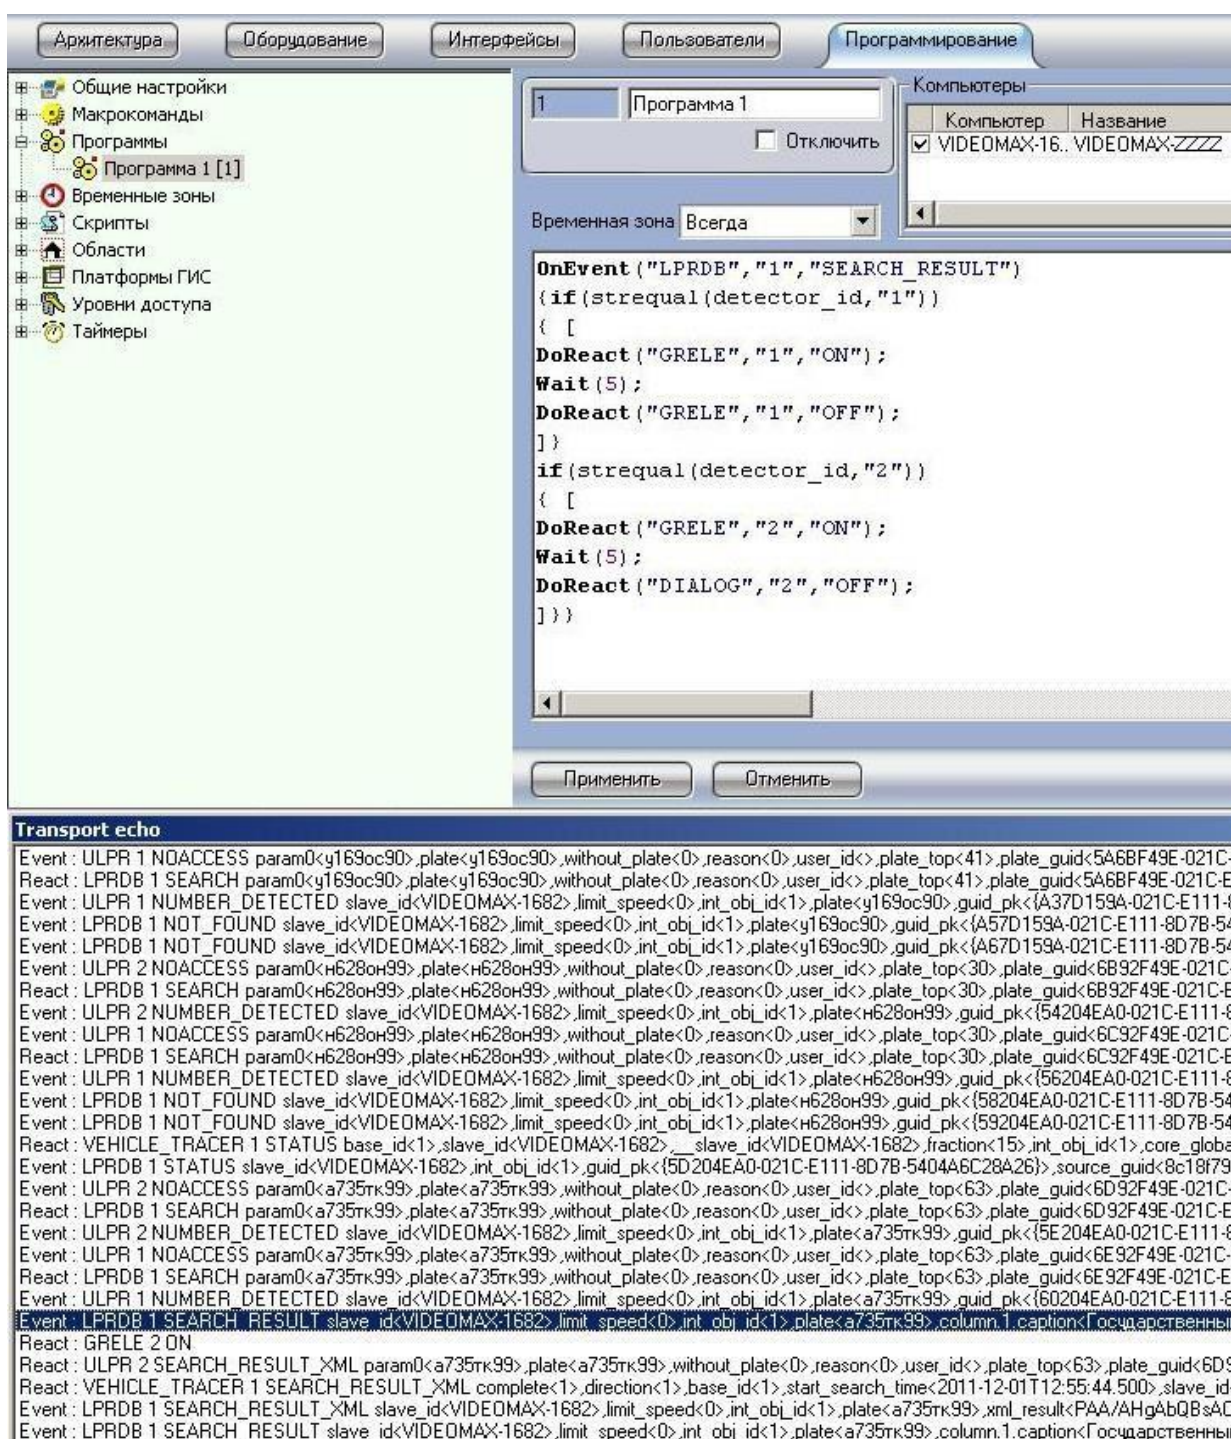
Архитектура Оборудование Интерфейсы Пользователи Программирование

Общие настройки
Макрокоманды
Программы
Программа 1 [1]
Временные зоны
Скрипты
Области
Платформы ГИС
Уровни доступа
Таймеры

1 Программа 1
Отключить

Компьютеры
| Компьютер | Название |
|---|---|
| VIDEOMAX-16.. | VIDEOMAX-ZZZZ |

Временная зона Всегда

OnEvent("LPRDB","1","SEARCH_RESULT")
{if(strequal(detector_id,"1"))
{ [
DoReact("GRELE","1","ON");
Wait(5);
DoReact("GRELE","1","OFF");
]}
if(strequal(detector_id,"2"))
{ [
DoReact("GRELE","2","ON");
Wait(5);
DoReact("DIALOG","2","OFF");
]}}

Применить Отменить

Transport echo
Event : ULPR 1 NOACCESS param0<у169ос90>,plate<у169ос90>,without_plate<0>,reason<0>,user_id<>,plate_top<41>,plate_guid<5A6BF49E-021C-
React : LPRDB 1 SEARCH param0<у169ос90>,plate<у169ос90>,without_plate<0>,reason<0>,user_id<>,plate_top<41>,plate_guid<5A6BF49E-021C-E
Event : ULPR 1 NUMBER_DETECTED slave_id<VIDEOMAX-1682>,limit_speed<0>,int_obj_id<1>,plate<у169ос90>,guid_pk<{A37D159A-021C-E111-
Event : LPRDB 1 NOT_FOUND slave_id<VIDEOMAX-1682>,limit_speed<0>,int_obj_id<1>,plate<у169ос90>,guid_pk<{A57D159A-021C-E111-8D7B-54
Event : LPRDB 1 NOT_FOUND slave_id<VIDEOMAX-1682>,limit_speed<0>,int_obj_id<1>,plate<у169ос90>,guid_pk<{A67D159A-021C-E111-8D7B-54
Event : ULPR 2 NOACCESS param0<н628он99>,plate<н628он99>,without_plate<0>,reason<0>,user_id<>,plate_top<30>,plate_guid<6B92F49E-021C-
React : LPRDB 1 SEARCH param0<н628он99>,plate<н628он99>,without_plate<0>,reason<0>,user_id<>,plate_top<30>,plate_guid<6B92F49E-021C-E
Event : ULPR 2 NUMBER_DETECTED slave_id<VIDEOMAX-1682>,limit_speed<0>,int_obj_id<1>,plate<н628он99>,guid_pk<{54204EA0-021C-E111-
Event : ULPR 1 NOACCESS param0<н628он99>,plate<н628он99>,without_plate<0>,reason<0>,user_id<>,plate_top<30>,plate_guid<6C92F49E-021C-
React : LPRDB 1 SEARCH param0<н628он99>,plate<н628он99>,without_plate<0>,reason<0>,user_id<>,plate_top<30>,plate_guid<6C92F49E-021C-E
Event : ULPR 1 NUMBER_DETECTED slave_id<VIDEOMAX-1682>,limit_speed<0>,int_obj_id<1>,plate<н628он99>,guid_pk<{56204EA0-021C-E111-
Event : LPRDB 1 NOT_FOUND slave_id<VIDEOMAX-1682>,limit_speed<0>,int_obj_id<1>,plate<н628он99>,guid_pk<{58204EA0-021C-E111-8D7B-54
Event : LPRDB 1 NOT_FOUND slave_id<VIDEOMAX-1682>,limit_speed<0>,int_obj_id<1>,plate<н628он99>,guid_pk<{59204EA0-021C-E111-8D7B-54
React : VEHICLE_TRACER 1 STATUS base_id<1>,slave_id<VIDEOMAX-1682>,__slave_id<VIDEOMAX-1682>,fraction<15>,int_obj_id<1>,core_globa
Event : LPRDB 1 STATUS slave_id<VIDEOMAX-1682>,int_obj_id<1>,guid_pk<{5D204EA0-021C-E111-8D7B-5404A6C28A26}>,source_guid<8c18f79
Event : ULPR 2 NOACCESS param0<а735тк99>,plate<а735тк99>,without_plate<0>,reason<0>,user_id<>,plate_top<63>,plate_guid<6D92F49E-021C-
React : LPRDB 1 SEARCH param0<а735тк99>,plate<а735тк99>,without_plate<0>,reason<0>,user_id<>,plate_top<63>,plate_guid<6D92F49E-021C-E
Event : ULPR 2 NUMBER_DETECTED slave_id<VIDEOMAX-1682>,limit_speed<0>,int_obj_id<1>,plate<а735тк99>,guid_pk<{5E204EA0-021C-E111-
Event : ULPR 1 NOACCESS param0<а735тк99>,plate<а735тк99>,without_plate<0>,reason<0>,user_id<>,plate_top<63>,plate_guid<6E92F49E-021C-
React : LPRDB 1 SEARCH param0<а735тк99>,plate<а735тк99>,without_plate<0>,reason<0>,user_id<>,plate_top<63>,plate_guid<6E92F49E-021C-E
Event : ULPR 1 NUMBER_DETECTED slave_id<VIDEOMAX-1682>,limit_speed<0>,int_obj_id<1>,plate<а735тк99>,guid_pk<{60204EA0-021C-E111-
Event : LPRDB 1 SEARCH_RESULT slave_id<VIDEOMAX-1682>,limit_speed<0>,int_obj_id<1>,plate<а735тк99>,column.1.caption<Государственны
React : GRELE 2 ON
React : ULPR 2 SEARCH_RESULT_XML param0<а735тк99>,plate<а735тк99>,without_plate<0>,reason<0>,user_id<>,plate_top<63>,plate_guid<6D
React : VEHICLE_TRACER 1 SEARCH_RESULT_XML complete<1>,direction<1>,base_id<1>,start_search_time<2011-12-01T12:55:44.500>,slave_id
Event : LPRDB 1 SEARCH_RESULT_XML slave_id<VIDEOMAX-1682>,limit_speed<0>,int_obj_id<1>,plate<а735тк99>,xml_result<PAA/AHgAbQBsAC
Event : LPRDB 1 SEARCH_RESULT slave_id<VIDEOMAX-1682>,limit_speed<0>,int_obj_id<1>,plate<а735тк99>,column.1.caption<Государственны